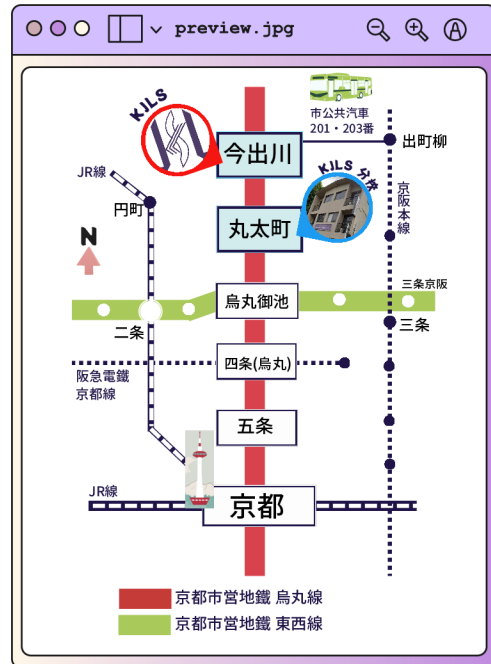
preview.jpg

KILS

市公共汽車
201・203番

今出川

出町柳

JR線

KILS 分校

京阪本線

円町

丸太町

N

三条京阪

烏丸御池

二条

三条

四条(烏丸)

阪急電鐵
京都線

五条

JR線

京都

京都市営地鐵 烏丸線

京都市営地鐵 東西線